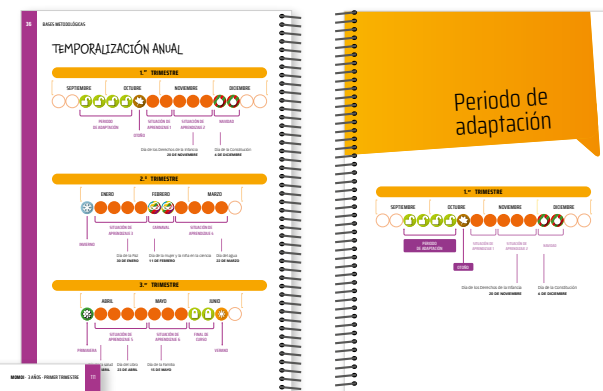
38 BASES METODOLÓGICAS

TEMPORALIZACIÓN ANUAL

1.er TRIMESTRE

SEPTIEMBRE OCTUBRE NOVIEMBRE DICIEMBRE

PERIODO DE ADAPTACIÓN

SITUACIÓN DE APRENDIZAJE 1

SITUACIÓN DE APRENDIZAJE 2

NAVIDAD

OTOÑO

Día de los Derechos de la Infancia 20 DE NOVIEMBRE

Día de la Constitución 6 DE DICIEMBRE

2.º TRIMESTRE

ENERO FEBRERO MARZO

INVIERNO

SITUACIÓN DE APRENDIZAJE 3

CARNAVAL

SITUACIÓN DE APRENDIZAJE 4

Día de la Paz 30 DE ENERO

Día de la mujer y la niña en la ciencia 11 DE FEBRERO

Día del agua 22 DE MARZO

3.er TRIMESTRE

ABRIL MAYO JUNIO

PRIMAVERA

SITUACIÓN DE APRENDIZAJE 5

SITUACIÓN DE APRENDIZAJE 6

FINAL DE CURSO

VERANO

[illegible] ABRIL

Día del Libro 23 DE ABRIL

Día de la Familia 15 DE MAYO

MOMOI · 3 AÑOS · PRIMER TRIMESTRE 72

Periodo de adaptación

1.er TRIMESTRE

SEPTIEMBRE OCTUBRE NOVIEMBRE DICIEMBRE

PERIODO DE ADAPTACIÓN

SITUACIÓN DE APRENDIZAJE 1

SITUACIÓN DE APRENDIZAJE 2

NAVIDAD

OTOÑO

Día de los Derechos de la Infancia 20 DE NOVIEMBRE

Día de la Constitución 6 DE DICIEMBRE